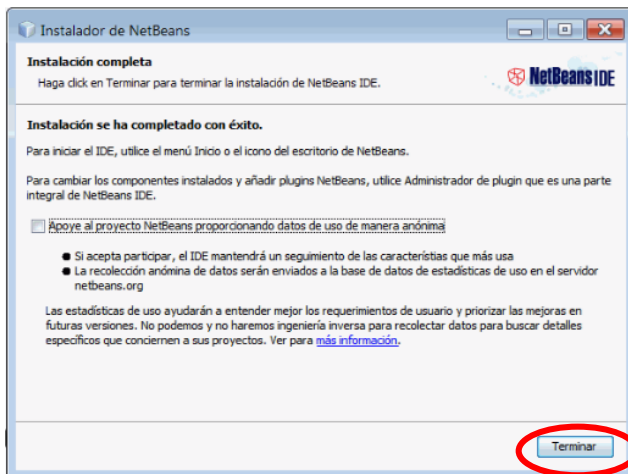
Instalador de NetBeans

Instalación completa

Haga click en Terminar para terminar la instalación de NetBeans IDE.

NetBeans IDE

Instalación se ha completado con éxito.

Para iniciar el IDE, utilice el menú Inicio o el icono del escritorio de NetBeans.

Para cambiar los componentes instalados y añadir plugins NetBeans, utilice Administrador de plugin que es una parte integral de NetBeans IDE.

Apoye al proyecto NetBeans proporcionando datos de uso de manera anónima

- Si acepta participar, el IDE mantendrá un seguimiento de las características que más usa
- La recolección anómina de datos serán enviados a la base de datos de estadísticas de uso en el servidor netbeans.org

Las estadísticas de uso ayudarán a entender mejor los requerimientos de usuario y priorizar las mejoras en futuras versiones. No podemos y no haremos ingeniería inversa para recolectar datos para buscar detalles específicos que conciernen a sus proyectos. Ver para más información.

Terminar